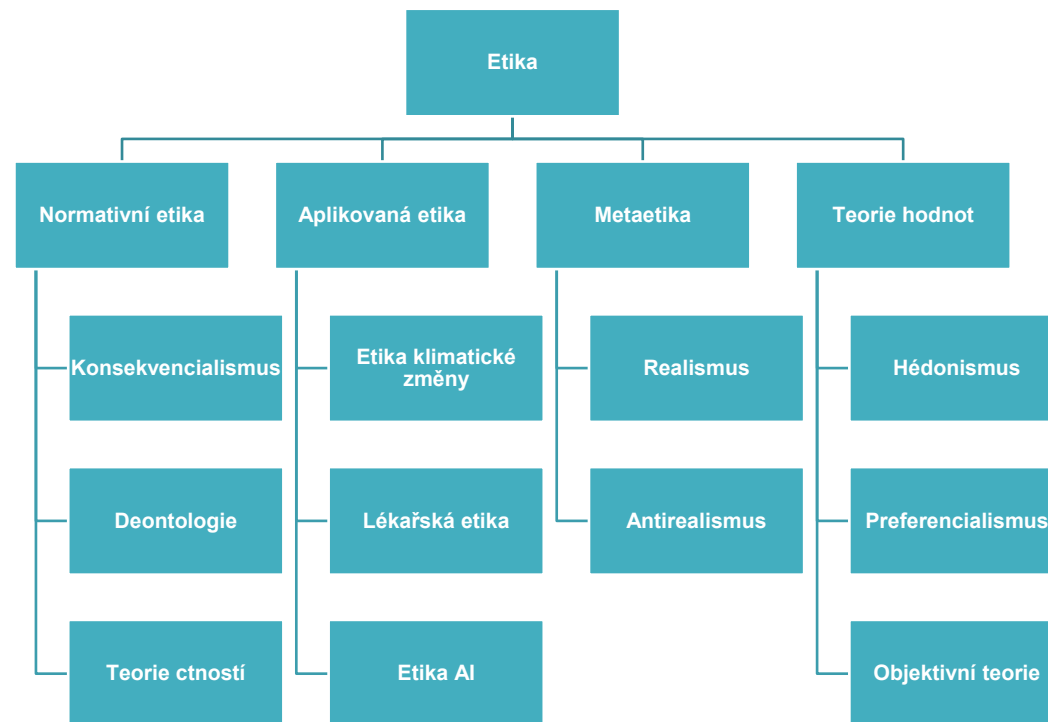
Etika

Normativní etika

Konsekvencialismus

Deontologie

Teorie ctností

Aplikovaná etika

Etika klimatické změny

Lékařská etika

Etika AI

Metaetika

Realismus

Antirealismus

Teorie hodnot

Hédonismus

Preferencialismus

Objektivní teorie